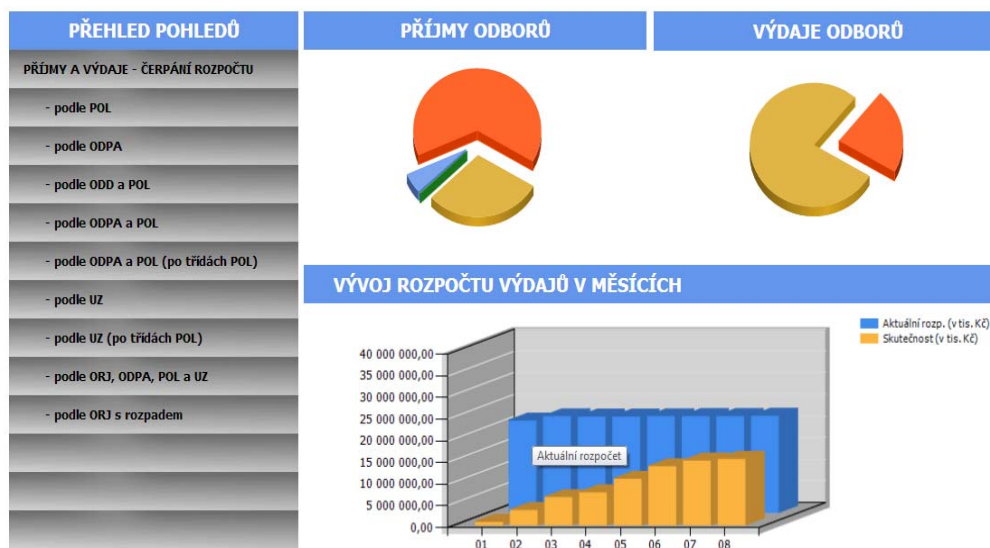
PŘEHLED POHLEDŮ

PŘÍJMY A VÝDAJE - ČERPÁNÍ ROZPOČTU

- podle POL

- podle ODPA

- podle ODD a POL

- podle ODPA a POL

- podle ODPA a POL (po třídách POL)

- podle UZ

- podle UZ (po třídách POL)

- podle ORJ, ODPA, POL a UZ

- podle ORJ s rozpadem

PŘÍJMY ODBORŮ

VÝDAJE ODBORŮ

VÝVOJ ROZPOČTU VÝDAJŮ V MĚSÍCÍCH

Aktuální rozp. (v tis. Kč)
Skutečnost (v tis. Kč)

40 000 000,00
35 000 000,00
30 000 000,00
25 000 000,00
20 000 000,00
15 000 000,00
10 000 000,00
5 000 000,00
0,00

Aktuální rozpočet

01 02 03 04 05 06 07 08